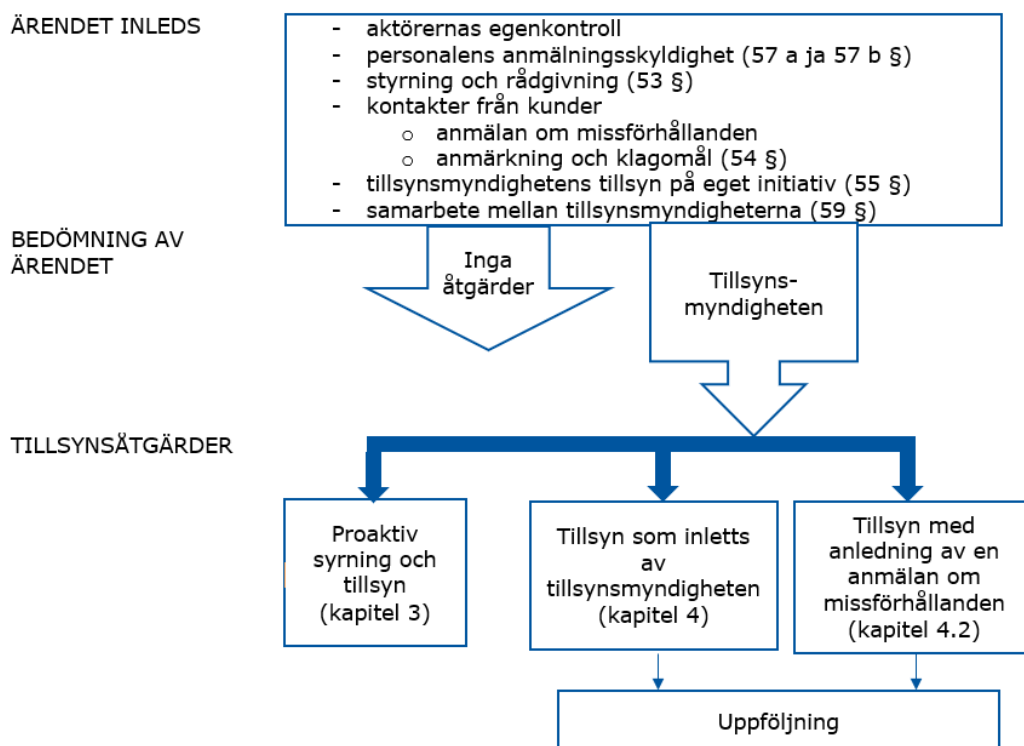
ÄRENDET INLEDS

- aktörernas egenkontroll
- personalens anmälningsskyldighet (57 a ja 57 b §)
- styrning och rådgivning (53 §)
- kontakter från kunder
  - o anmälan om missförhållanden
  - o anmärkning och klagomål (54 §)
- tillsynsmyndighetens tillsyn på eget initiativ (55 §)
- samarbete mellan tillsynsmyndigheterna (59 §)

BEDÖMNING AV ÄRENDET

Inga åtgärder

Tillsyns-myndigheten

TILLSYNSÅTGÄRDER

Proaktiv syrning och tillsyn (kapitel 3)

Tillsyn som inletts av tillsynsmyndigheten (kapitel 4)

Tillsyn med anledning av en anmälan om missförhållanden (kapitel 4.2)

Uppföljning